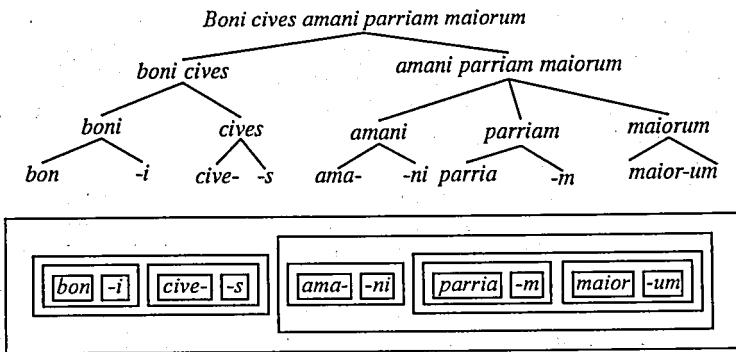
Boni cives amani parriam maiorum

boni cives

amani parriam maiorum

boni

cives

amani

parriam

maiorum

bon

-i

cive-

-s

ama-

-ni

parria

-m

maior-um

bon -i cive- -s ama- -ni parria -m maior -um